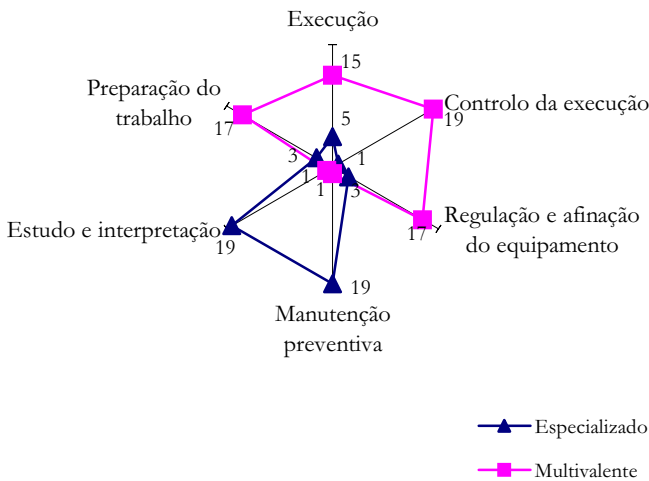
Execução

15

Preparação do trabalho

5

Controlo da execução

17

19

3

1

1

1

3

Regulação e afinação do equipamento

Estudo e interpretação

17

19

19

Manutenção preventiva

Especializado

Multivalente